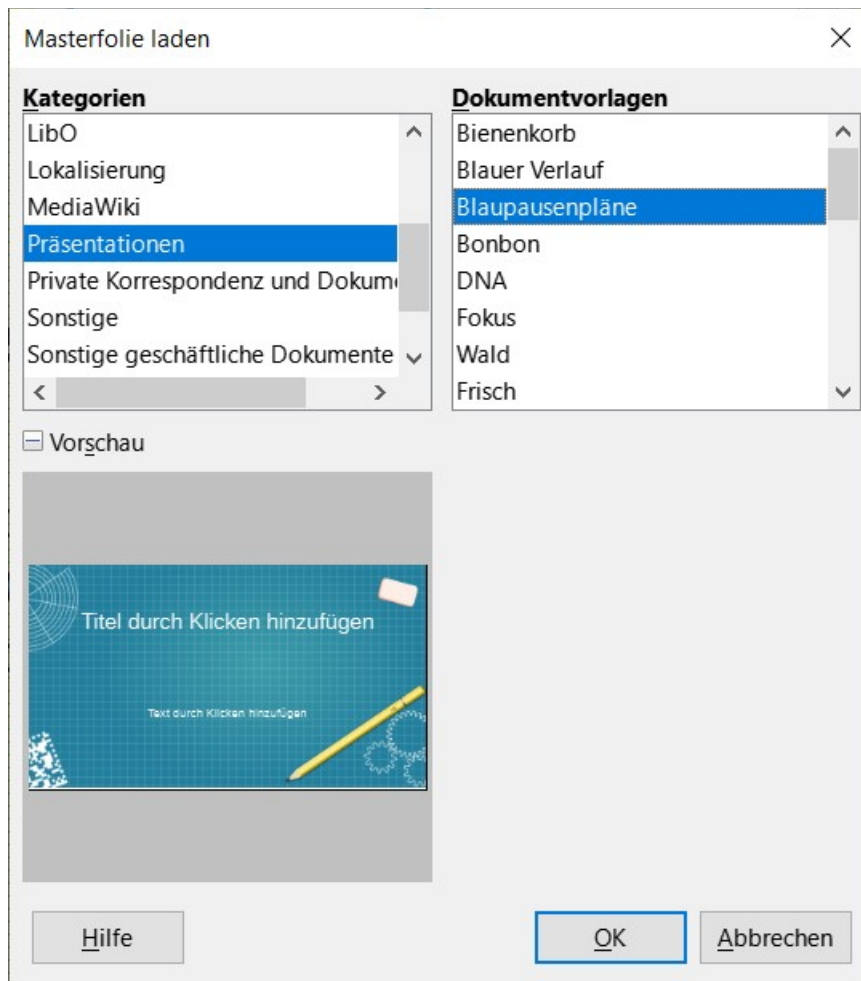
Masterfolie laden

Kategorien
LibO
Lokalisierung
MediaWiki
Präsentationen
Private Korrespondenz und Dokum
Sonstige
Sonstige geschäftliche Dokumente

Dokumentvorlagen
Bienenkorb
Blauer Verlauf
Blaupausenpläne
Bonbon
DNA
Fokus
Wald
Frisch

Vorschau

Titel durch Klicken hinzufügen

Text durch Klicken hinzufügen

Hilfe
OK
Abbrechen